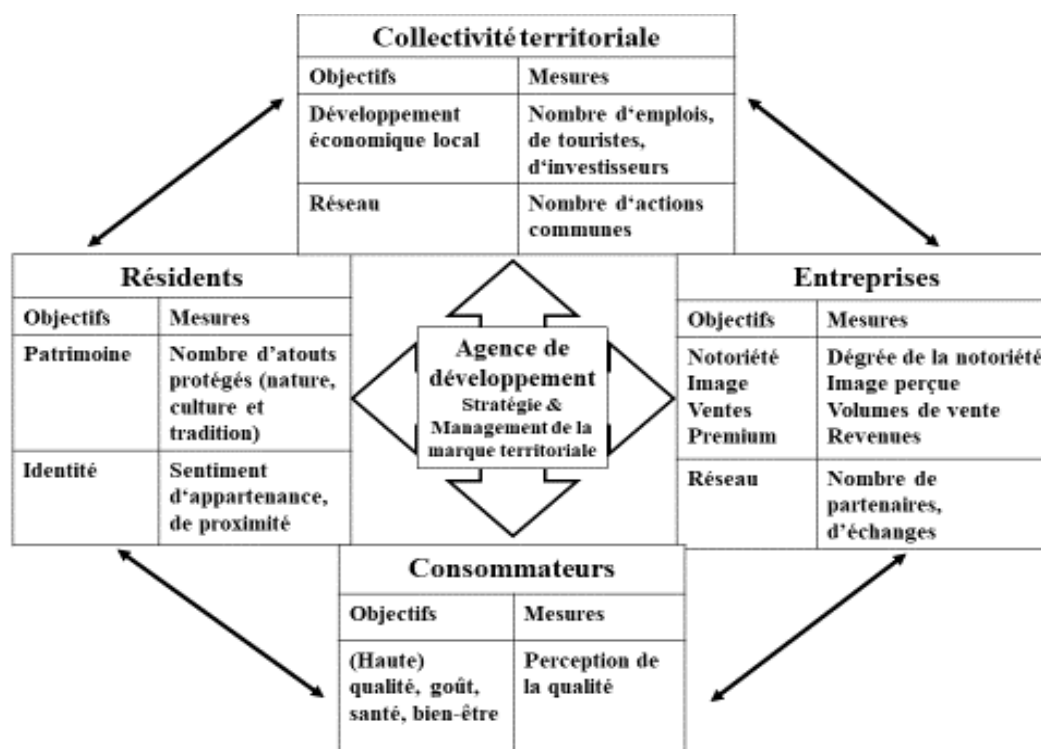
Collectivité territoriale

| Objectifs | Mesures |
|---|---|
| Développement économique local | Nombre d'emplois, de touristes, d'investisseurs |
| Réseau | Nombre d'actions communes |

Résidents

| Objectifs | Mesures |
|---|---|
| Patrimoine | Nombre d'atouts protégés (nature, culture et tradition) |
| Identité | Sentiment d'appartenance, de proximité |

Agence de développement
Stratégie & Management de la marque territoriale

Entreprises

| Objectifs | Mesures |
|---|---|
| Notoriété Image Ventes Premium | Dégrée de la notoriété Image perçue Volumes de vente Revenues |
| Réseau | Nombre de partenaires, d'échanges |

Consommateurs

| Objectifs | Mesures |
|---|---|
| (Haute) qualité, goût, santé, bien-être | Perception de la qualité |